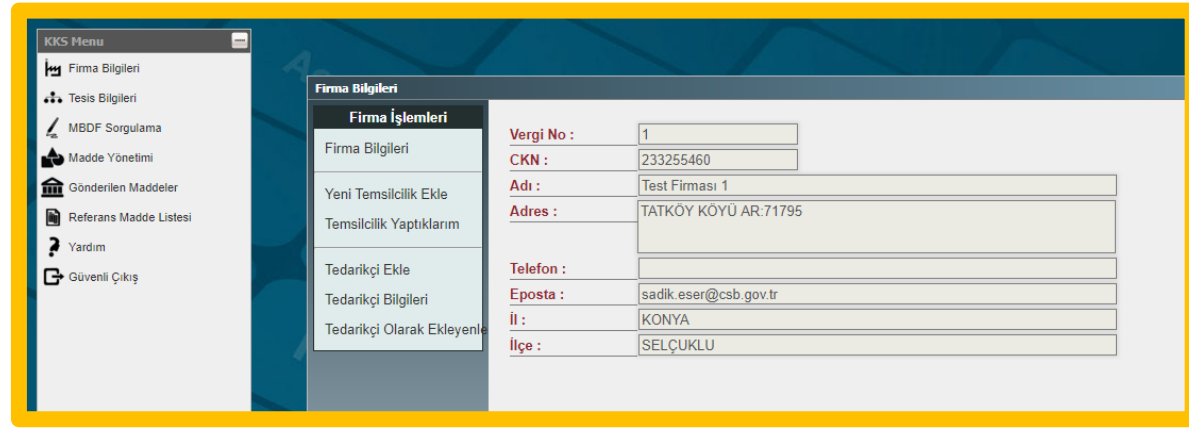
KKS Menu

Firma Bilgileri
Tesis Bilgileri
MBDF Sorgulama
Madde Yönetimi
Gönderilen Maddeler
Referans Madde Listesi
Yardım
Güvenli Çıkış

Firma Bilgileri

Firma İşlemleri
Firma Bilgileri
Yeni Temsilcilik Ekle
Temsilcilik Yaptıklarım
Tedarikçi Ekle
Tedarikçi Bilgileri
Tedarikçi Olarak Ekleyenle

| | |
|---|---|
| Vergi No : | 1 |
| CKN : | 233255460 |
| Adı : | Test Firması 1 |
| Adres : | TATKÖY KÖYÜ AR:71795 |
| Telefon : | |
| Eposta : | sadik.eser@csb.gov.tr |
| İl : | KONYA |
| İlçe : | SELÇUKLU |